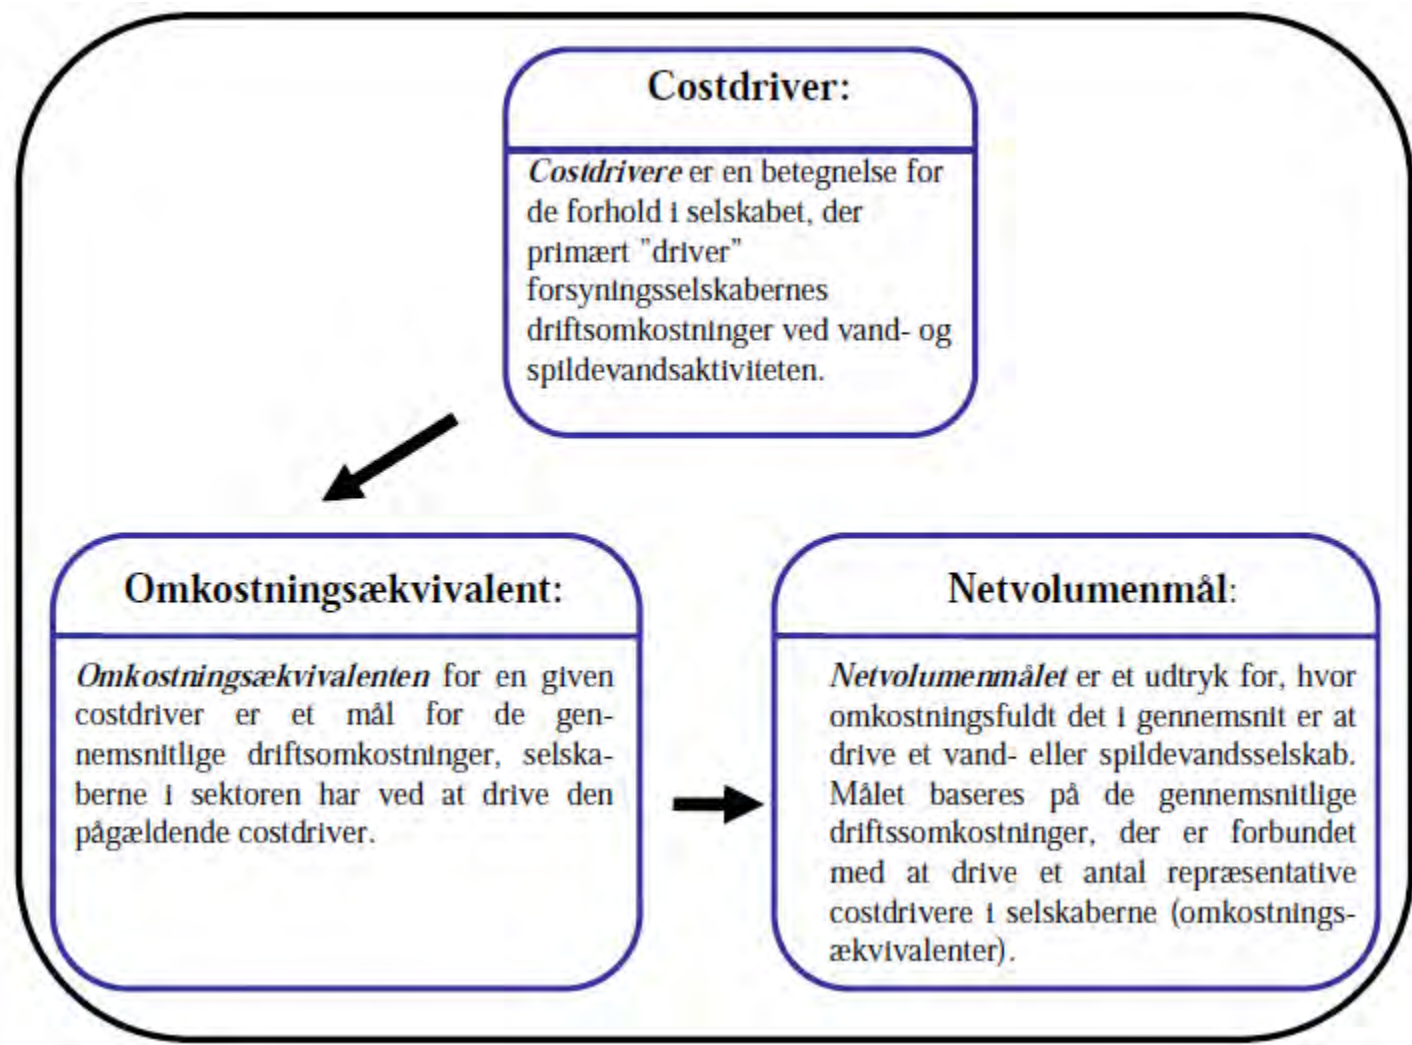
Costdriver:

Costdrivere er en betegnelse for de forhold i selskabet, der primært "driver" forsyningsselskabernes driftsomkostninger ved vand- og spildevandsaktiviteten.

Omkostningsækvivalent:

Omkostningsækvivalenten for en given costdriver er et mål for de gennemsnitlige driftsomkostninger, selskaberne i sektoren har ved at drive den pågældende costdriver.

Netvolumenmål:

Netvolumenmålet er et udtryk for, hvor omkostningsfuldt det i gennemsnit er at drive et vand- eller spildevandsselskab. Målet baseres på de gennemsnitlige driftssomkostninger, der er forbundet med at drive et antal repræsentative costdrivere i selskaberne (omkostningsækvivalenter).